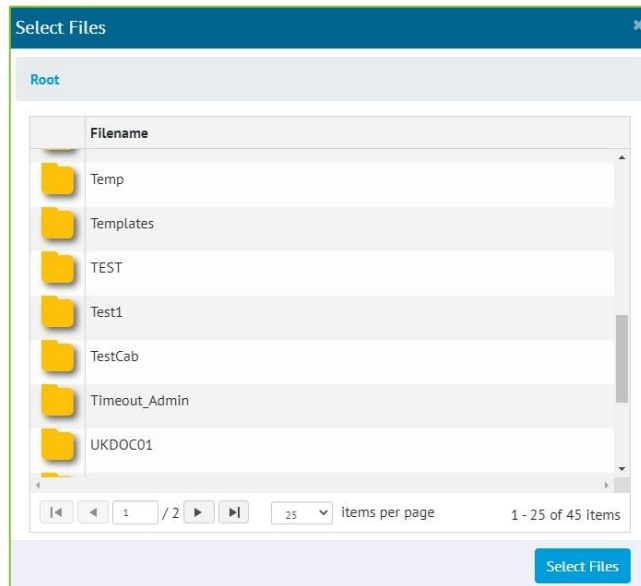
Select Files

Root

| | Filename |
|---|---|
| | Temp |
| | Templates |
| | TEST |
| | Test1 |
| | TestCab |
| | Timeout_Admin |
| | UKDOC01 |

1 / 2 25 items per page 1 - 25 of 45 items

Select Files